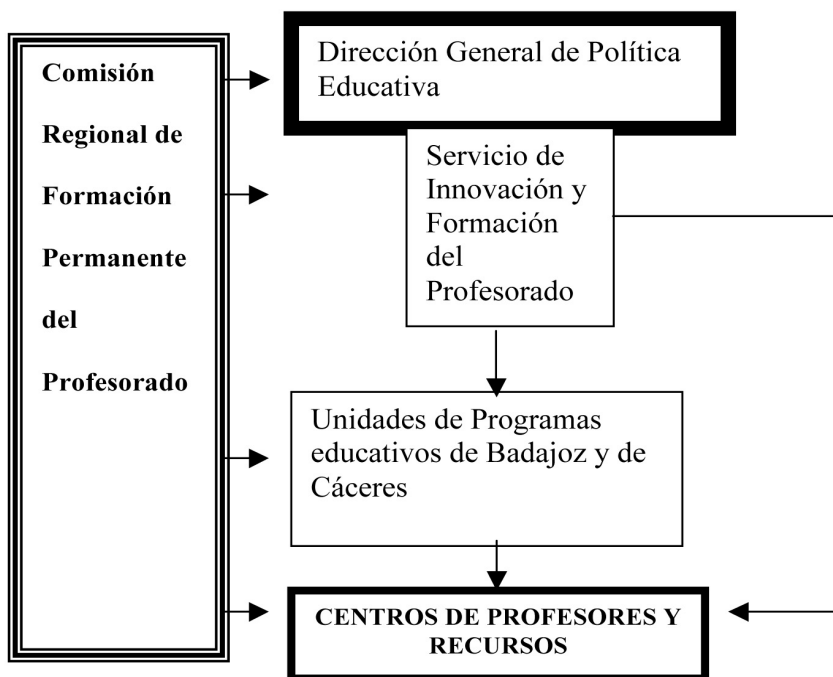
Comisión Regional de Formación Permanente del Profesorado

Dirección General de Política Educativa

Servicio de Innovación y Formación del Profesorado

Unidades de Programas educativos de Badajoz y de Cáceres

CENTROS DE PROFESORES Y RECURSOS